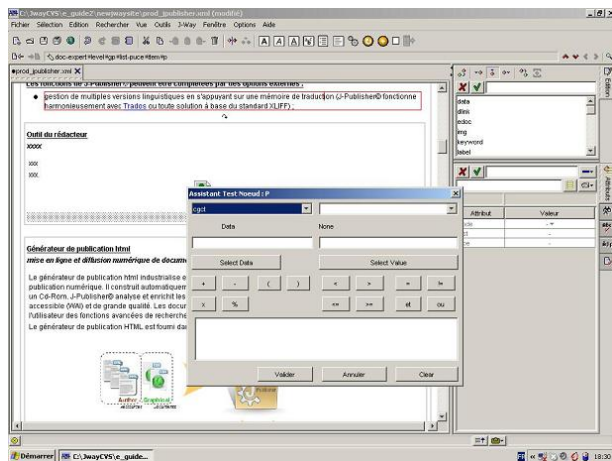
C:\JwayCVS\e_guideZ\newjwaysite\prod_jpublisher.xml (modifié)
Fichier Sélection Edition Rechercher Vue Outils J-Way Fenêtre Options Aide

doc-expert#level#gp#list-puce#item#p

prod_jpublisher.xml

Les fonctions de J-Publisher© peuvent être complétées par des options externes :

gestion de multiples versions linguistiques en s'appuyant sur une mémoire de traduction (J-Publisher© fonctionne harmonieusement avec Trados ou toute solution à base du standard XLIFF) .

Outil du rédacteur

xxxx

xxx

xxx

Générateur de publication html

mise en ligne et diffusion numérique de docum

Le générateur de publication html industrialise e publication numérique. Il construit automatiquem un Cd-Rom. J-Publisher© analyse et enrichit les accessible (WAI) et de grande qualité. Les docur l'utilisateur des fonctions avancées de recherche

Le générateur de publication HTML est fourni dar

Assistant Test Noeud : P

cgcl

Data

None

Select Data

Select Value

+ - ( ) < > = !=

x % <= >= et ou

Valider

Annuler

Clear

data
dlink
edoc
img
keyword
label

Attribut
Valeur

Démarrer
C:\JwayCVS\e_guide...
18:30